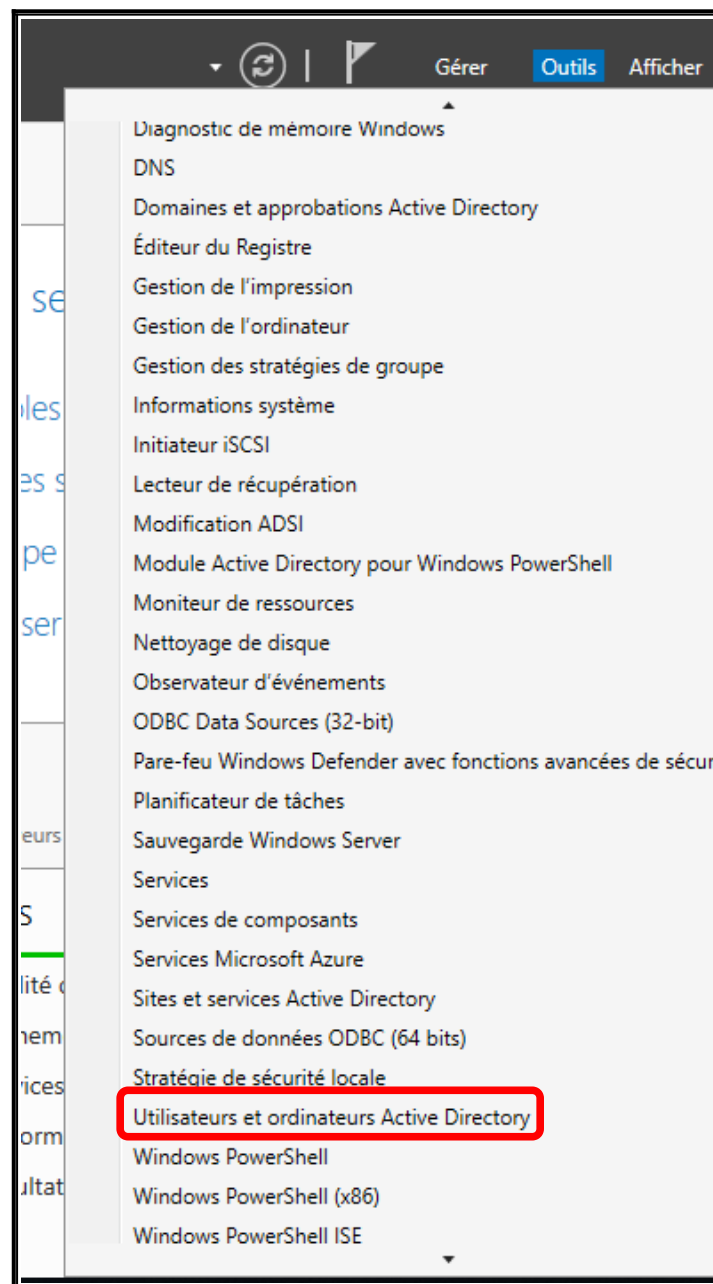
Gérer Outils Afficher

Diagnostic de mémoire Windows
DNS
Domaines et approbations Active Directory
Éditeur du Registre
Gestion de l'impression
Gestion de l'ordinateur
Gestion des stratégies de groupe
Informations système
Initiateur iSCSI
Lecteur de récupération
Modification ADSI
Module Active Directory pour Windows PowerShell
Moniteur de ressources
Nettoyage de disque
Observateur d'événements
ODBC Data Sources (32-bit)
Pare-feu Windows Defender avec fonctions avancées de sécur
Planificateur de tâches
Sauvegarde Windows Server
Services
Services de composants
Services Microsoft Azure
Sites et services Active Directory
Sources de données ODBC (64 bits)
Stratégie de sécurité locale
Utilisateurs et ordinateurs Active Directory
Windows PowerShell
Windows PowerShell (x86)
Windows PowerShell ISE

se
oles
es s
pe
ser
eurs
S
lité
hem
vices
orm
ultat